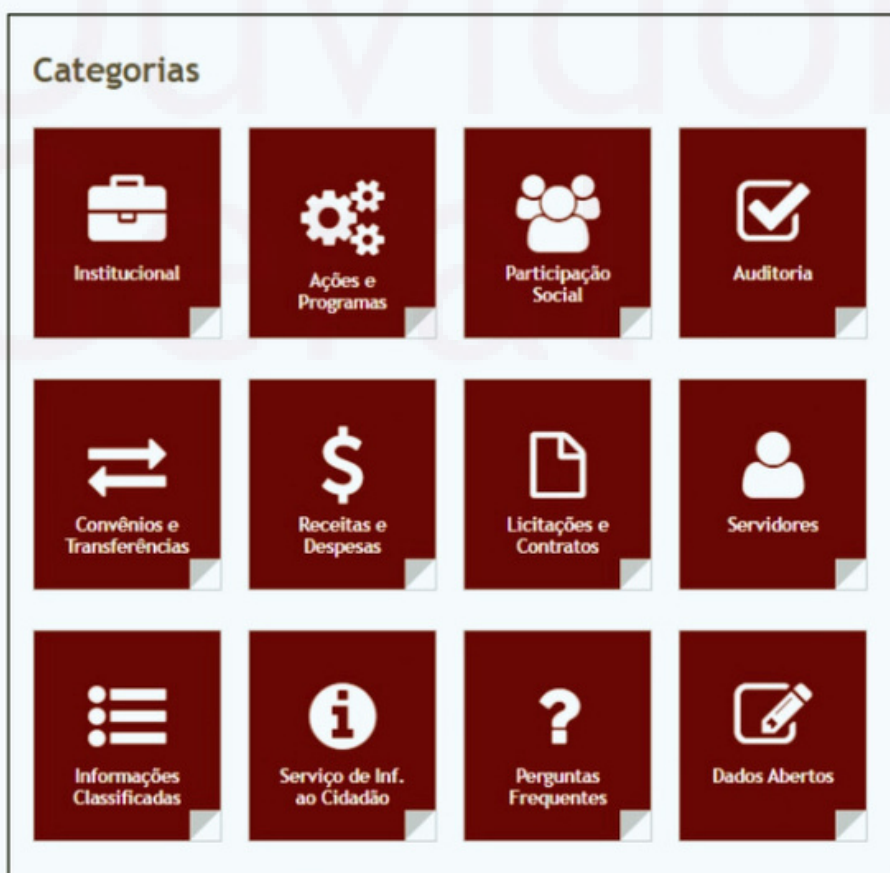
Categorias

Institucional

Ações e Programas

Participação Social

Auditoria

Convênios e Transferências

Receitas e Despesas

Licitações e Contratos

Servidores

Informações Classificadas

Serviço de Inf. ao Cidadão

Perguntas Frequentes

Dados Abertos